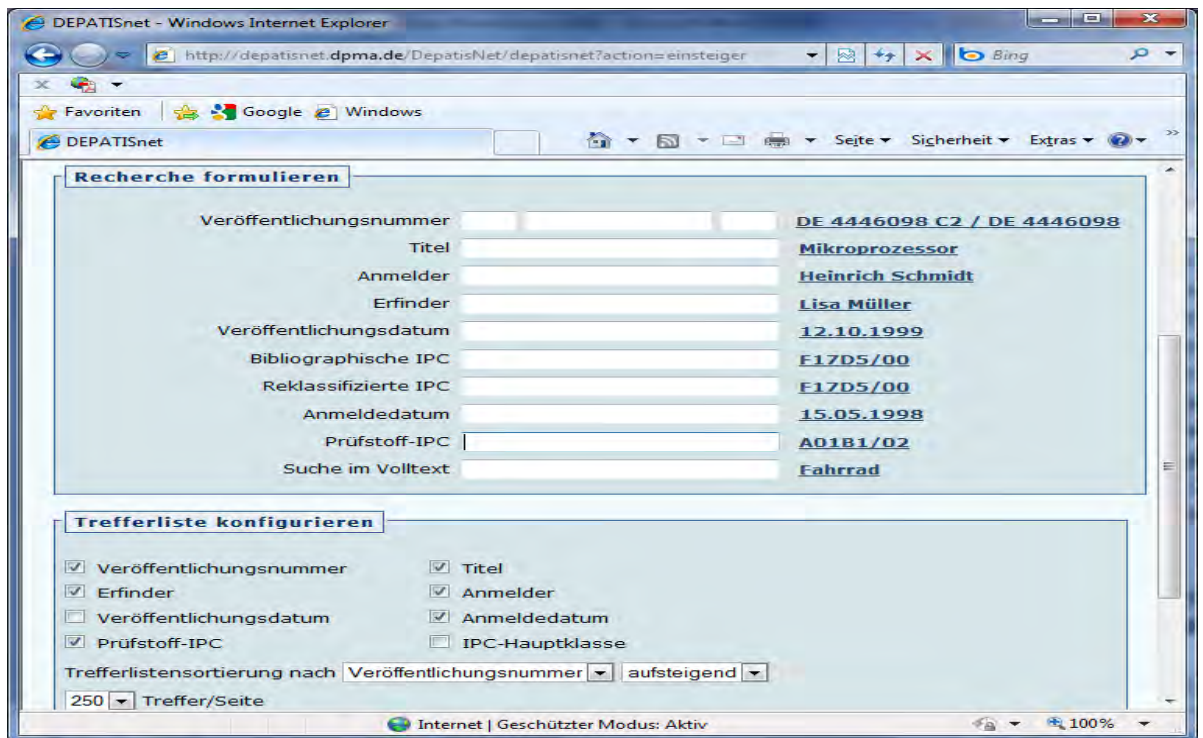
DEPATISnet - Windows Internet Explorer

http://depatisnet.dpma.de/DepatisNet/depatisnet?action=einsteiger

Bing

Favoriten | Google Windows

DEPATISnet

Seite ▾ Sicherheit ▾ Extras ▾

Recherche formulieren

Veröffentlichungsnummer DE 4446098 C2 / DE 4446098
Titel Mikroprozessor
Anmelder Heinrich Schmidt
Erfinder Lisa Müller
Veröffentlichungsdatum 12.10.1999
Bibliographische IPC F17D5/00
Reklassifizierte IPC F17D5/00
Anmeldedatum 15.05.1998
Prüfstoff-IPC A01B1/02
Suche im Volltext Fahrrad

Trefferliste konfigurieren

☑ Veröffentlichungsnummer ☑ Titel
☑ Erfinder ☑ Anmelder
☐ Veröffentlichungsdatum ☑ Anmeldedatum
☑ Prüfstoff-IPC ☐ IPC-Hauptklasse

Trefferlistensortierung nach Veröffentlichungsnummer aufsteigend

250 Treffer/Seite

Internet | Geschützter Modus: Aktiv

100%